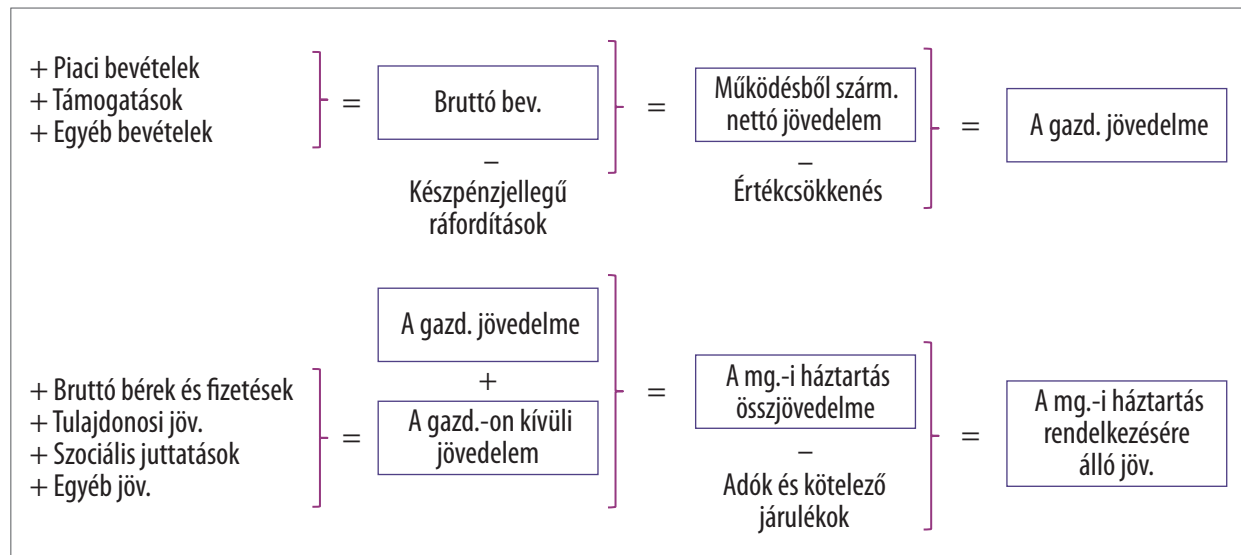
+ Piaci bevételek
+ Támogatások
+ Egyéb bevételek

=

Bruttó bev.

–

Készpénzjellegű ráfordítások

=

Működésből szárm. nettó jövedelem

–

Értékcsökkenés

=

A gazd. jövedelme

+ Bruttó bérek és fizetések
+ Tulajdonosi jöv.
+ Szociális juttatások
+ Egyéb jöv.

=

A gazd. jövedelme

+

A gazd.-on kívüli jövedelem

=

A mg.-i háztartás összjövedelme

–

Adók és kötelező járulékok

=

A mg.-i háztartás rendelkezésére álló jöv.